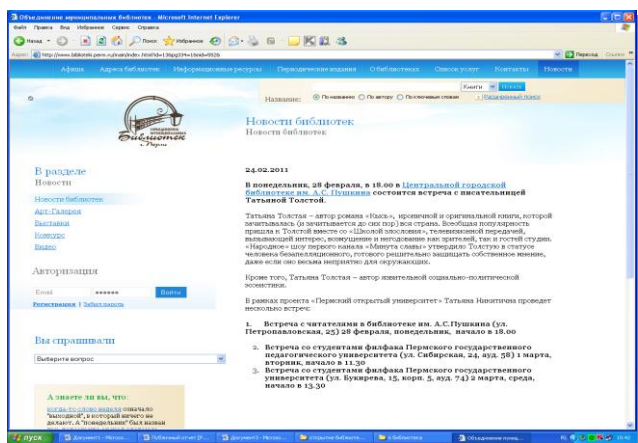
Объединение муниципальных библиотек - Microsoft Internet Explorer

Файл Правка Вид Избранное Сервис Справка

Назад Поиск Избранное

Адрес: http://www.biblioteki.perm.ru/main/index.html?id=13&pg1D=1&edid=8926 Переход

Афиша Адреса библиотек Информационные ресурсы Периодические издания О библиотеках Список услуг Контакты Новости

Название: По названию По автору По ключевым словам Книги Искать Расширенный поиск

Новости библиотек
Новости библиотек

В разделе
Новости

Новости библиотек
Арт-Галерея
Выставки
Конкурс
Видео

Авторизация

Email ****** Войти
Регистрация | Забыли пароль

Вы спрашивали

Выберите вопрос

А знаете ли вы, что:
когда-то слово модели означало "выходной", в который ничего не делают. А "понедельник" был явным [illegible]

24.02.2011

В понедельник, 28 февраля, в 18.00 в Центральной городской библиотеке им. А.С. Пушкина состоится встреча с писательницей Татьяной Толстой.

Татьяна Толстая – автор романа «Кысь», ироничной и оригинальной книги, которой зачитывались (и зачитываются до сих пор) вся страна. Всеобщая популярность пришла к Толстой вместе со «Школой злословия», телевизионной передачей, вызывающей интерес, возмущение и негодование как зрителей, так и гостей студии. «Народное» шоу первого канала «Минута славы» утвердило Толстую в статусе человека безапелляционного, готового решительно защищать собственное мнение, даже если оно весьма неприятно для окружающих.

Кроме того, Татьяна Толстая – автор язвительной социально-политической эссеистики.

В рамках проекта "Пермский открытый университет" Татьяна Никитична проведет несколько встреч:

1. Встреча с читателями в библиотеке им. А.С.Пушкина (ул. Петропавловская, 25) 28 февраля, понедельник, начало в 18.00

2. Встреча со студентами филфака Пермского государственного педагогического университета (ул. Сибирская, 24, ауд. 58) 1 марта, вторник, начало в 11.30

3. Встреча со студентами филфака Пермского государственного университета (ул. Букирева, 15, корп. 5, ауд. 74) 2 марта, среда, начало в 13.30

пуск Документ1 - Microso... Публичный отчет (Р... Документ3 - Microso... открытие библиоте... в библиотеках Объединение муниц... 10:40